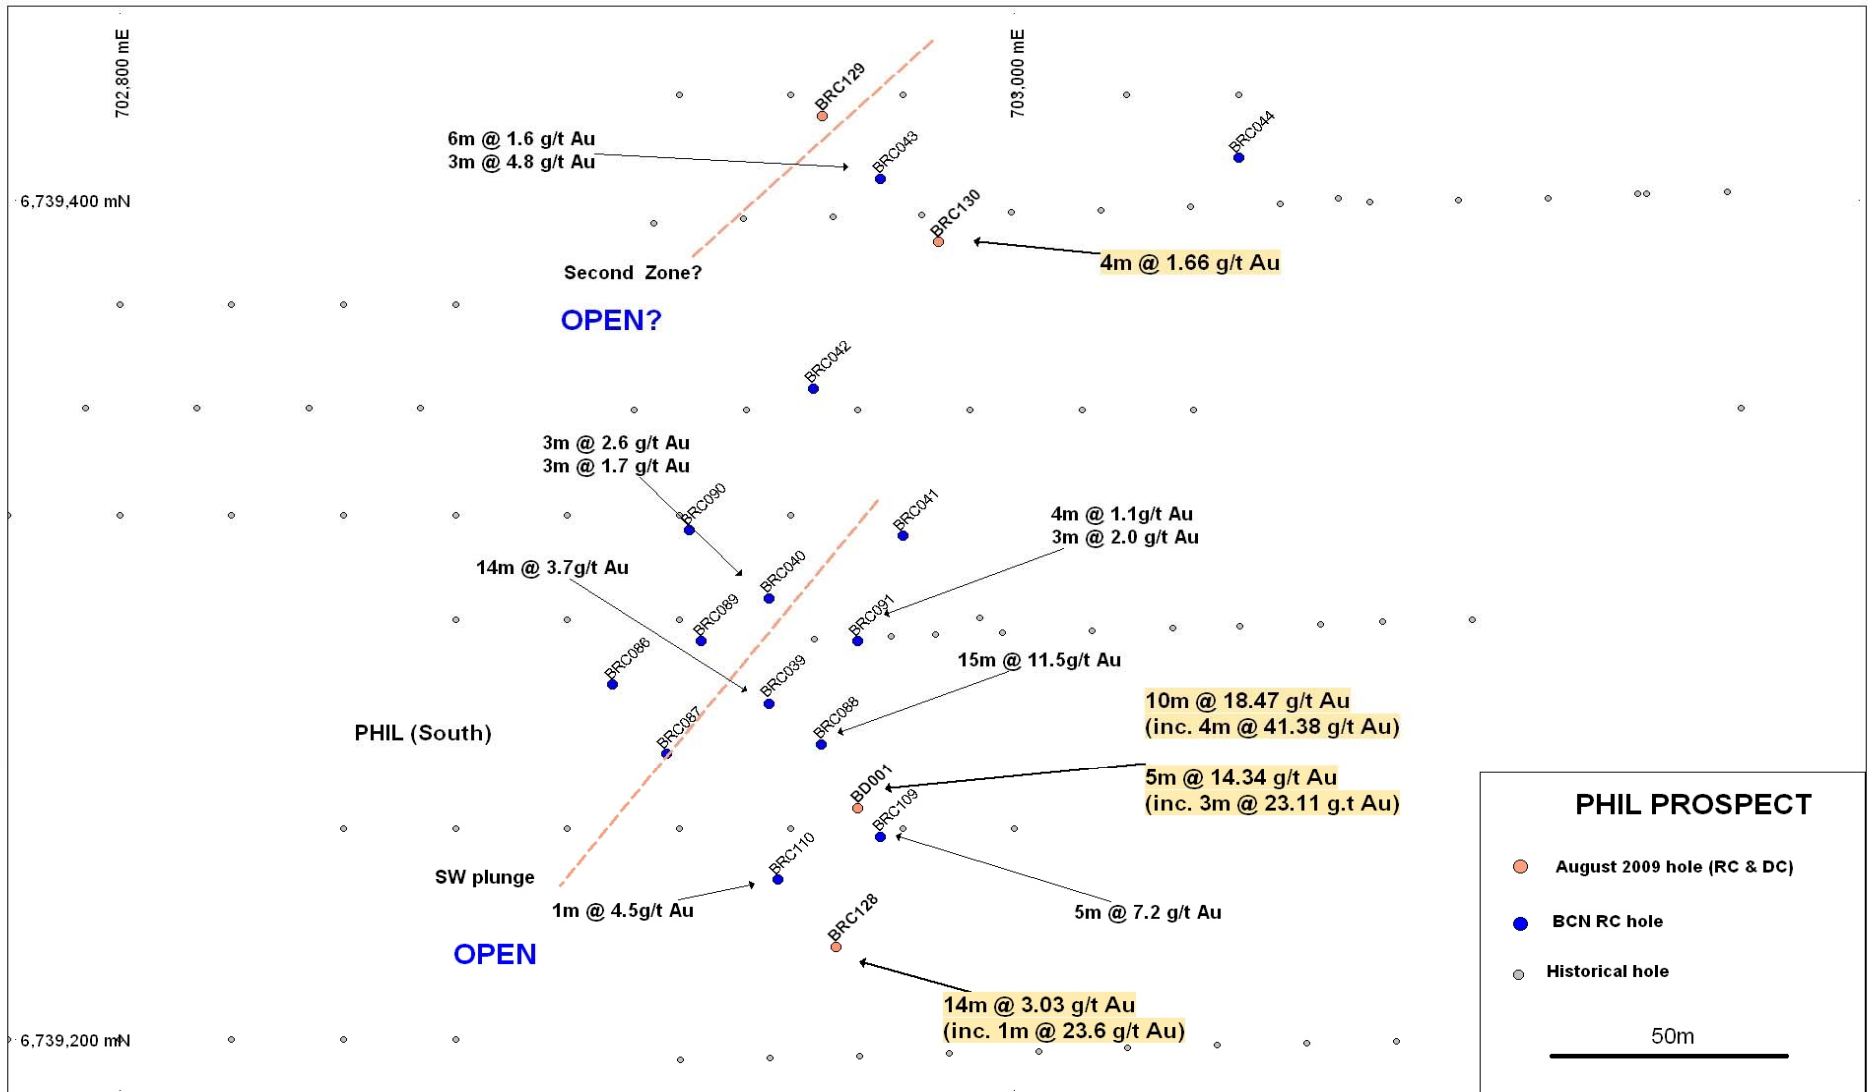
702,800 mE

703,000 mE

BRC129

6m @ 1.6 g/t Au
3m @ 4.8 g/t Au

BRC043

BRC044

6,739,400 mN

BRC130

4m @ 1.66 g/t Au

Second Zone?

OPEN?

BRC042

3m @ 2.6 g/t Au
3m @ 1.7 g/t Au

BRC090

BRC041

4m @ 1.1g/t Au
3m @ 2.0 g/t Au

14m @ 3.7g/t Au

BRC040

BRC089

BRC091

BRC086

BRC039

15m @ 11.5g/t Au

10m @ 18.47 g/t Au
(inc. 4m @ 41.38 g/t Au)

BRC088

PHIL (South)

BRC087

5m @ 14.34 g/t Au
(inc. 3m @ 23.11 g.t Au)

BD001

BRC109

BRC110

SW plunge

1m @ 4.5g/t Au

5m @ 7.2 g/t Au

BRC128

OPEN

14m @ 3.03 g/t Au
(inc. 1m @ 23.6 g/t Au)

6,739,200 mN

PHIL PROSPECT

August 2009 hole (RC & DC)

BCN RC hole

Historical hole

50m